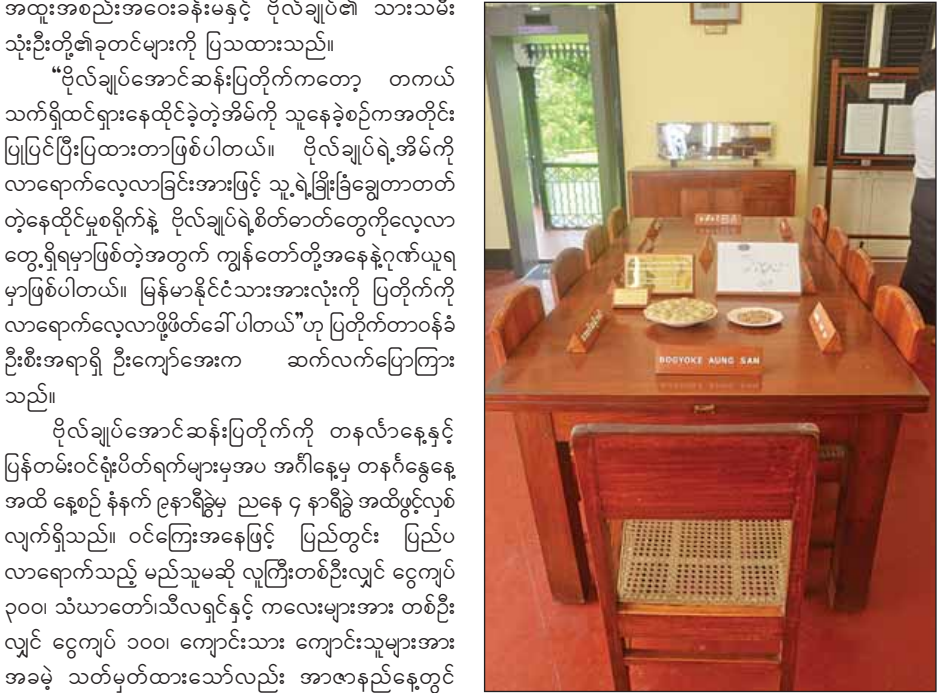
အထူးအစည်းအဝေးခန်းမနှင့် ဗိုလ်ချုပ်၏ သားသမီးသုံးဦးတို့၏ခုတင်များကို ပြသထားသည်။

"ဗိုလ်ချုပ်အောင်ဆန်းပြတိုက်ကတော့ တကယ်သက်ရှိထင်ရှားနေထိုင်ခဲ့တဲ့အိမ်ကို သူနေခဲ့စဉ်ကအတိုင်း ပြုပြင်ပြီးပြထားတာဖြစ်ပါတယ်။ ဗိုလ်ချုပ်ရဲ့အိမ်ကို လာရောက်လေ့လာခြင်းအားဖြင့် သူ့ရဲ့ခြိုးခြံချွေတာတတ်တဲ့နေထိုင်မှုစရိုက်နဲ့ ဗိုလ်ချုပ်ရဲ့စိတ်ဓာတ်တွေကိုလေ့လာတွေ့ရှိရမှာဖြစ်တဲ့အတွက် ကျွန်တော်တို့အနေနဲ့ဂုဏ်ယူရမှာဖြစ်ပါတယ်။ မြန်မာနိုင်ငံသားအားလုံးကို ပြတိုက်ကို လာရောက်လေ့လာဖို့ဖိတ်ခေါ်ပါတယ်"ဟု ပြတိုက်တာဝန်ခံ ဦးစီးအရာရှိ ဦးကျော်အေးက ဆက်လက်ပြောကြားသည်။

ဗိုလ်ချုပ်အောင်ဆန်းပြတိုက်ကို တနင်္လာနေ့နှင့် ပြန်တမ်းဝင်ရုံးပိတ်ရက်များမှအပ အင်္ဂါနေ့မှ တနင်္ဂနွေနေ့အထိ နေ့စဉ် နံနက် ၉နာရီခွဲမှ ညနေ ၄ နာရီခွဲ အထိဖွင့်လှစ်လျက်ရှိသည်။ ဝင်ကြေးအနေဖြင့် ပြည်တွင်း ပြည်ပ လာရောက်သည့် မည်သူမဆို လူကြီးတစ်ဦးလျှင် ငွေကျပ် ၃၀၀၊ သံဃာတော်၊သီလရှင်နှင့် ကလေးများအား တစ်ဦးလျှင် ငွေကျပ် ၁၀၀၊ ကျောင်းသား ကျောင်းသူများအား အခမဲ့ သတ်မှတ်ထားသော်လည်း အာဇာနည်နေ့တွင်

BOGYOKE AUNG SAN